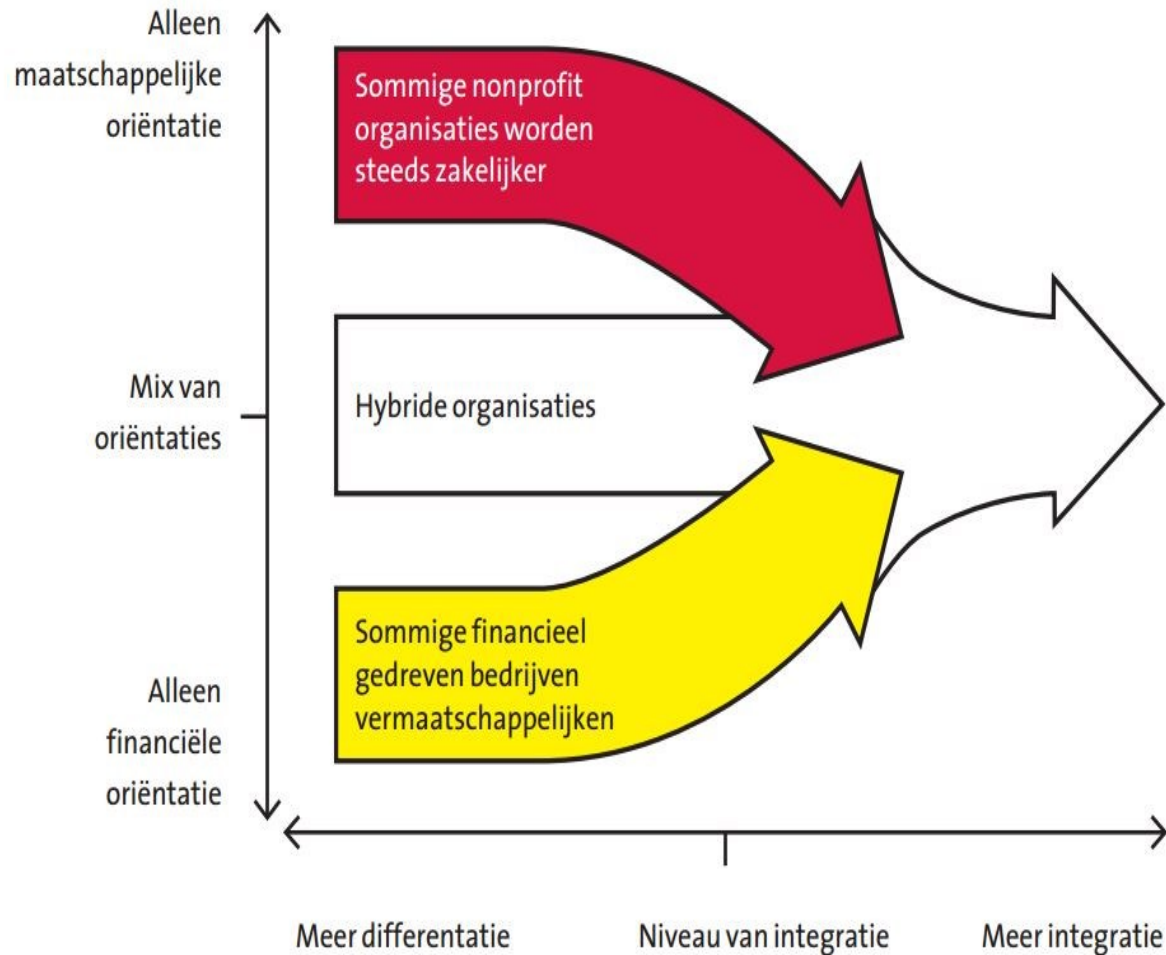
Alleen maatschappelijke oriëntatie

Sommige nonprofit organisaties worden steeds zakelijker

Mix van oriëntaties

Hybride organisaties

Sommige financieel gedreven bedrijven vermaatschappelijken

Alleen financiële oriëntatie

Meer differentatie

Niveau van integratie

Meer integratie